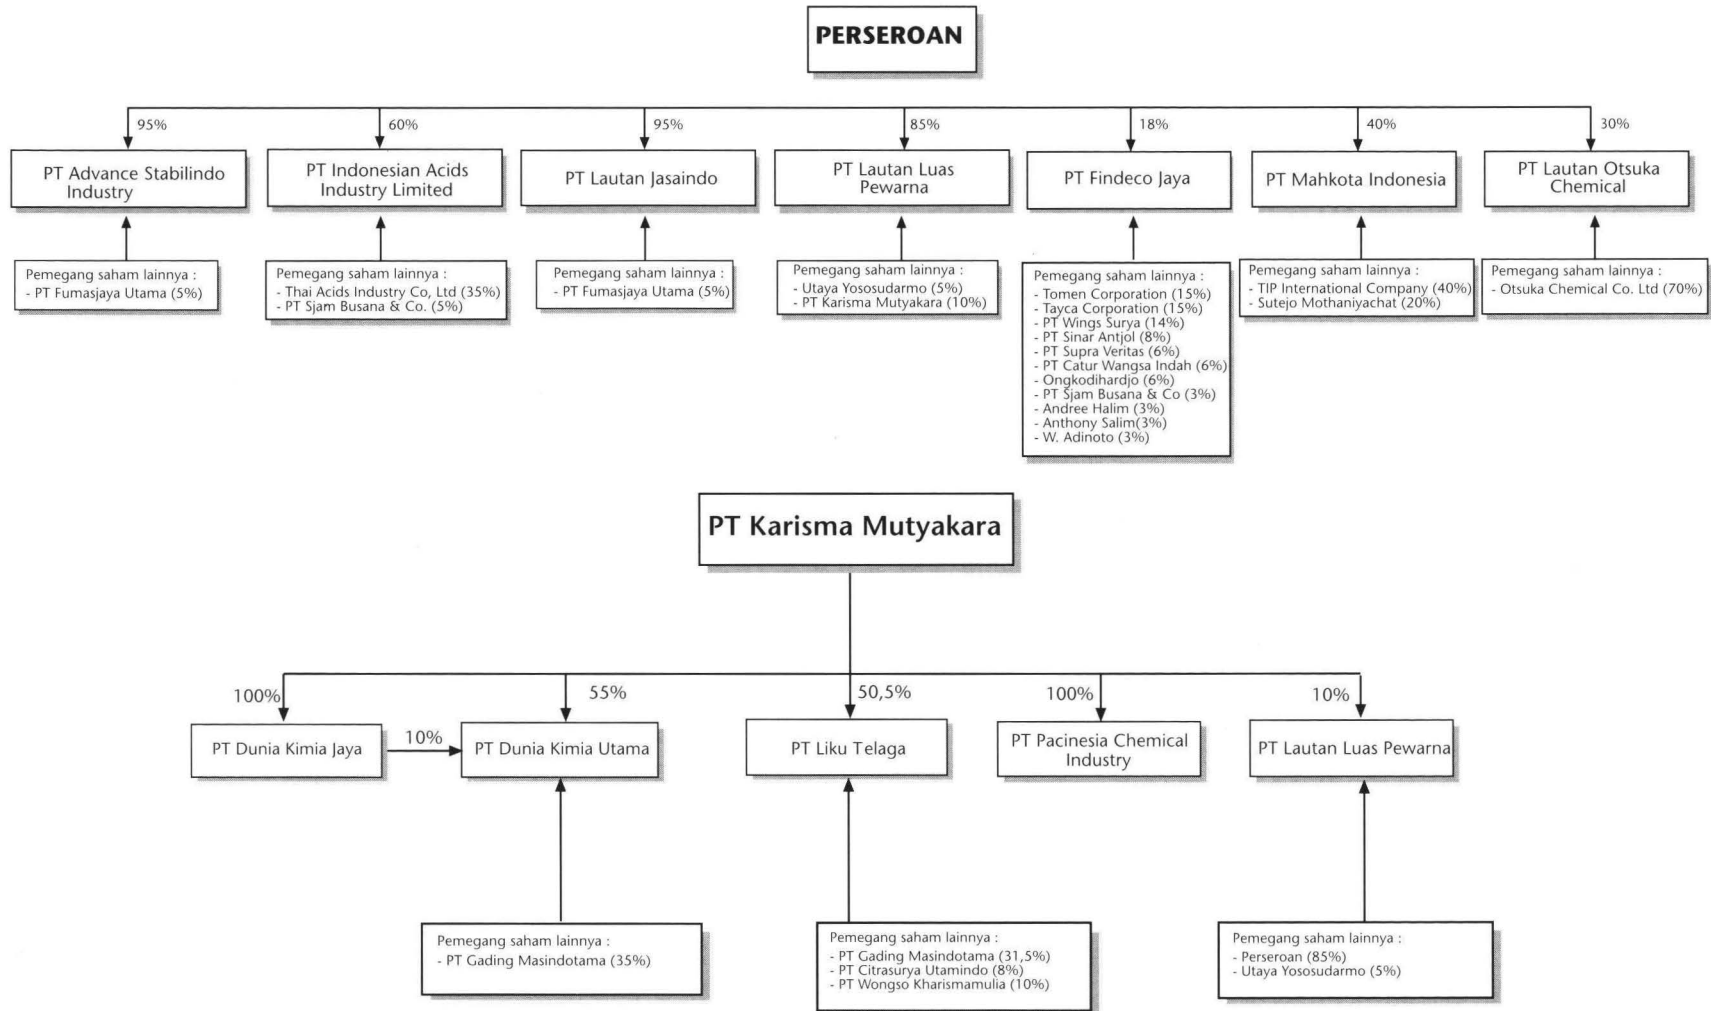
PERSEROAN

95%
PT Advance Stabilindo Industry

Pemegang saham lainnya :
- PT Fumasjaya Utama (5%)

60%
PT Indonesian Acids Industry Limited

Pemegang saham lainnya :
- Thai Acids Industry Co, Ltd (35%)
- PT Sjam Busana & Co. (5%)

95%
PT Lautan Jasaindo

Pemegang saham lainnya :
- PT Fumasjaya Utama (5%)

85%
PT Lautan Luas Pewarna

Pemegang saham lainnya :
- Utaya Yososudarmo (5%)
- PT Karisma Mutyakara (10%)

18%
PT Findeco Jaya

Pemegang saham lainnya :
- Tomen Corporation (15%)
- Tayca Corporation (15%)
- PT Wings Surya (14%)
- PT Sinar Antjol (8%)
- PT Supra Veritas (6%)
- PT Catur Wangsa Indah (6%)
- Ongkodihardjo (6%)
- PT Sjam Busana & Co (3%)
- Andree Halim (3%)
- Anthony Salim(3%)
- W. Adinoto (3%)

40%
PT Mahkota Indonesia

Pemegang saham lainnya :
- TIP International Company (40%)
- Sutejo Mothaniyachat (20%)

30%
PT Lautan Otsuka Chemical

Pemegang saham lainnya :
- Otsuka Chemical Co. Ltd (70%)

PT Karisma Mutyakara

100%
PT Dunia Kimia Jaya

10%

55%
PT Dunia Kimia Utama

Pemegang saham lainnya :
- PT Gading Masindotama (35%)

50,5%
PT Liku Telaga

Pemegang saham lainnya :
- PT Gading Masindotama (31,5%)
- PT Citrasurya Utamindo (8%)
- PT Wongso Kharismamulia (10%)

100%
PT Pacinesia Chemical Industry

10%
PT Lautan Luas Pewarna

Pemegang saham lainnya :
- Perseroan (85%)
- Utaya Yososudarmo (5%)